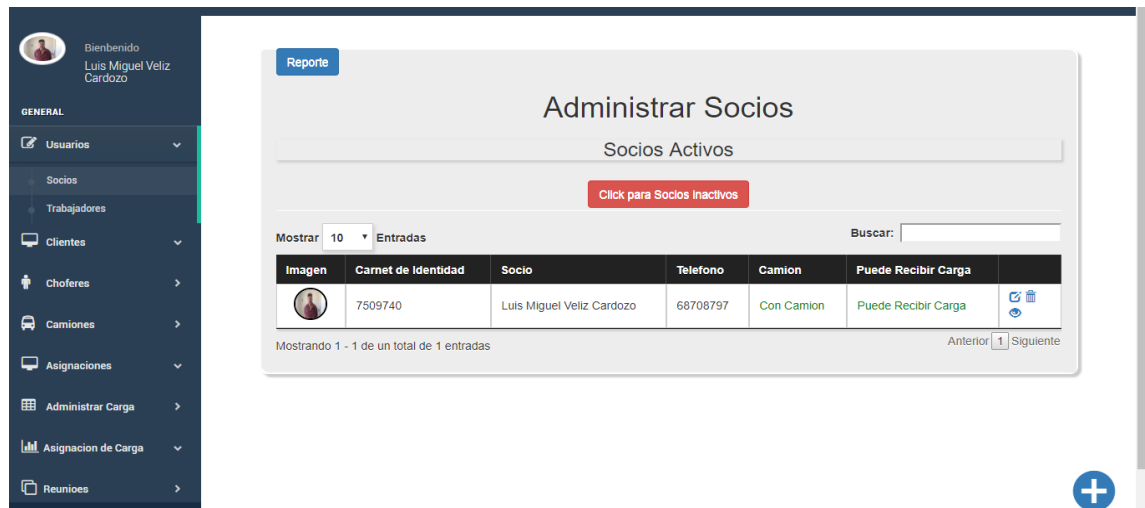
Bienbenido
Luis Miguel Veliz Cardozo

GENERAL

Usuarios

Socios

Trabajadores

Clientes

Choferes

Camiones

Asignaciones

Administrar Carga

Asignacion de Carga

Reunioes

Reporte

Administrar Socios

Socios Activos

Click para Socios Inactivos

Mostrar 10 Entradas

Buscar:

| Imagen | Carnet de Identidad | Socio | Telefono | Camion | Puede Recibir Carga | |
|---|---|---|---|---|---|---|
| | 7509740 | Luis Miguel Veliz Cardozo | 68708797 | Con Camion | Puede Recibir Carga | |

Mostrando 1 - 1 de un total de 1 entradas

Anterior 1 Siguiente